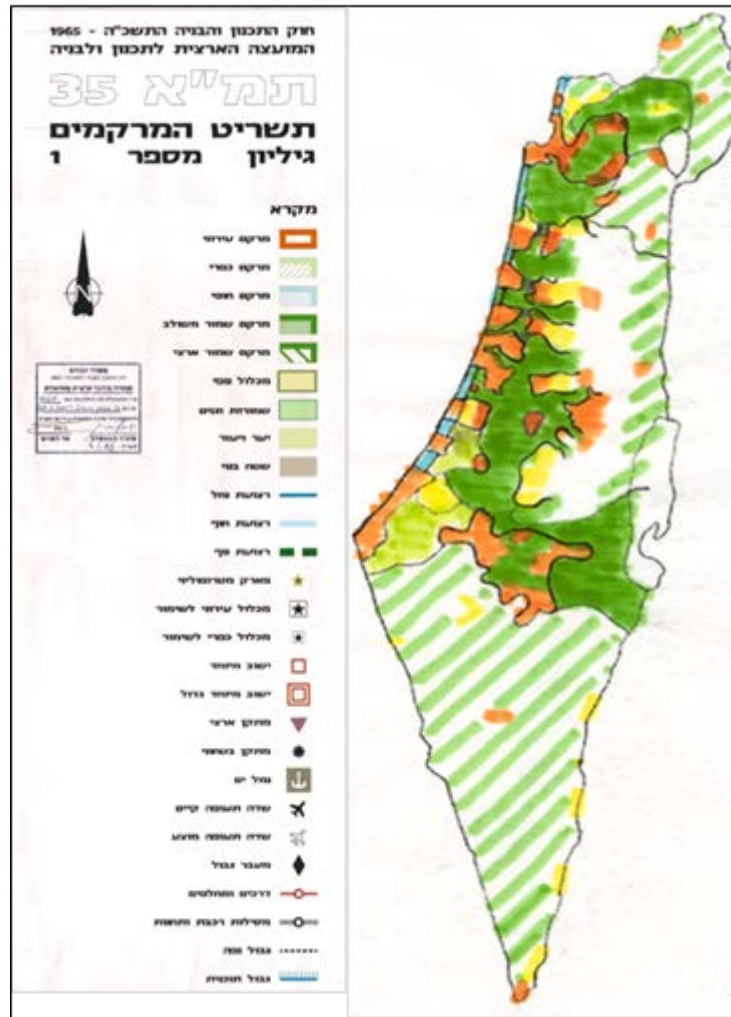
חוק התכנון והבניה התשכ"ה - 1965
המועצה הארצית לתכנון ולבניה

תמ"א 35

תשריט המרקמים
גיליון מספר 1

מקרא

מרקם עירוני
מרקם כפרי
מרקם חופי
מרקם שמור משולב
מרקם שמור ארצי
מכלול נופי
שמורות וגנים
יער ויעור
שטח בטחוני
רצועת חוף
רצועת נחל
רצועת נוף
מוקד מטרופוליני
מכלול עירוני לשימור
מכלול כפרי לשימור
ישוב מיוחד
ישוב מיוחד גדול
מתקן ארצי
מתקן בטחוני
נמל ים
שדה תעופה קיים
שדה תעופה מוצע
מעבר גבול
דרכים ומחלפים
מסילות רכבת ותחנות
גבול מחוז
גבול תוכנית

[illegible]